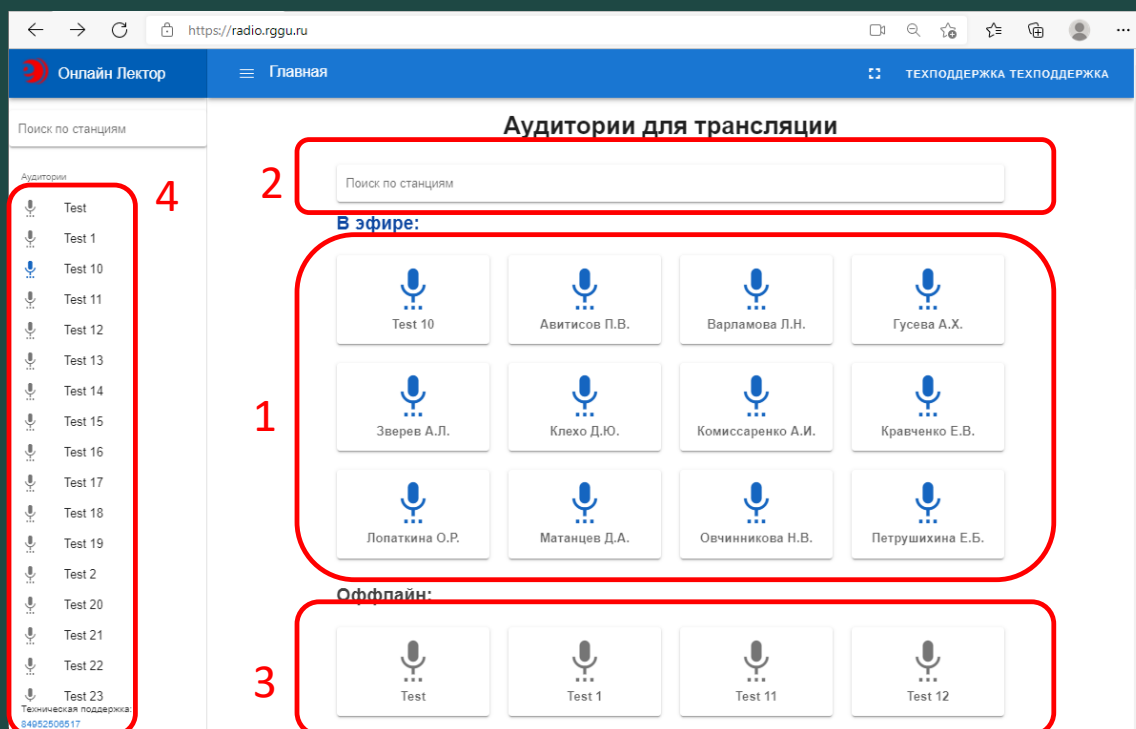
https://radio.rggu.ru

Онлайн Лектор

Главная

ТЕХПОДДЕРЖКА ТЕХПОДДЕРЖКА

Поиск по станциям

Аудитории

Test
Test 1
Test 10
Test 11
Test 12
Test 13
Test 14
Test 15
Test 16
Test 17
Test 18
Test 19
Test 2
Test 20
Test 21
Test 22
Test 23

Техническая поддержка:
84952506517

4

Аудитории для трансляции

2

Поиск по станциям

В эфире:

Test 10
Авитисов П.В.
Варламова Л.Н.
Гусева А.Х.
Зверев А.Л.
Клехо Д.Ю.
Комиссаренко А.И.
Кравченко Е.В.
Лопаткина О.Р.
Матанцев Д.А.
Овчинникова Н.В.
Петрушихина Е.Б.

1

Оффлайн:

3

Test
Test 1
Test 11
Test 12